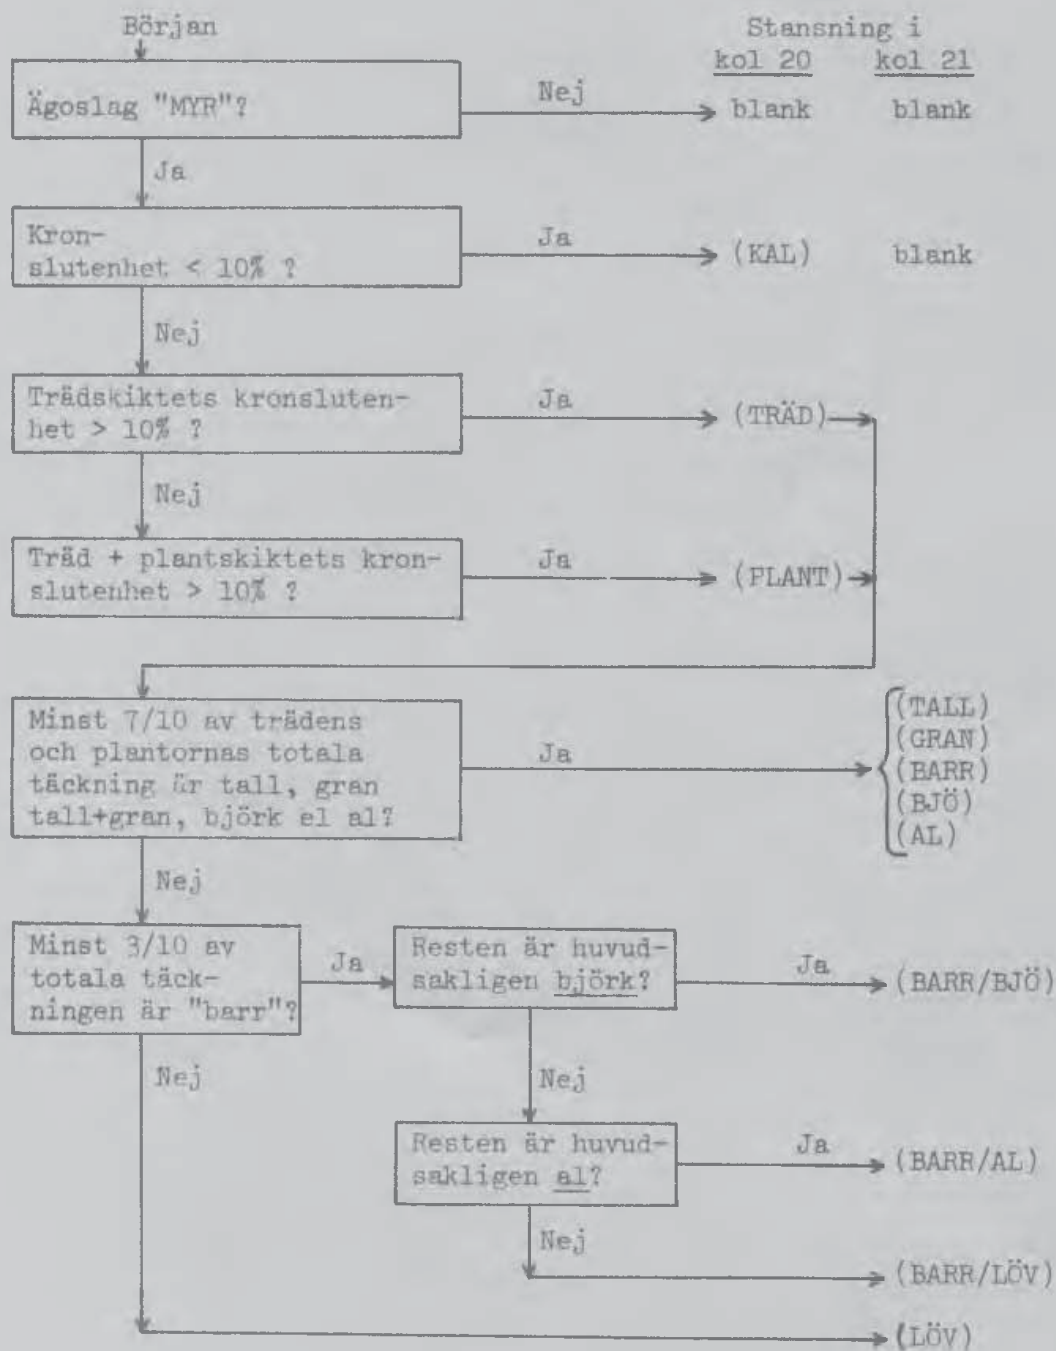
Början

Stansning i
kol 20 kol 21

Ägoslag "MYR"?

Nej

blank blank

Ja

Kronslutenhet < 10% ?

Ja

(KAL) blank

Nej

Trädskiktets kronslutenhet > 10% ?

Ja

(TRÄD)

Nej

Träd + plantskiktets kronslutenhet > 10% ?

Ja

(PLANT)

Minst 7/10 av trädens och plantornas totala täckning är tall, gran tall+gran, björk el al?

Ja

(TALL)
(GRAN)
(BARR)
(BJÖ)
(AL)

Nej

Minst 3/10 av totala täckningen är "barr"?

Ja

Resten är huvudsakligen björk?

Ja

(BARR/BJÖ)

Nej

Nej

Resten är huvudsakligen al?

Ja

(BARR/AL)

Nej

(BARR/LÖV)

(LÖV)